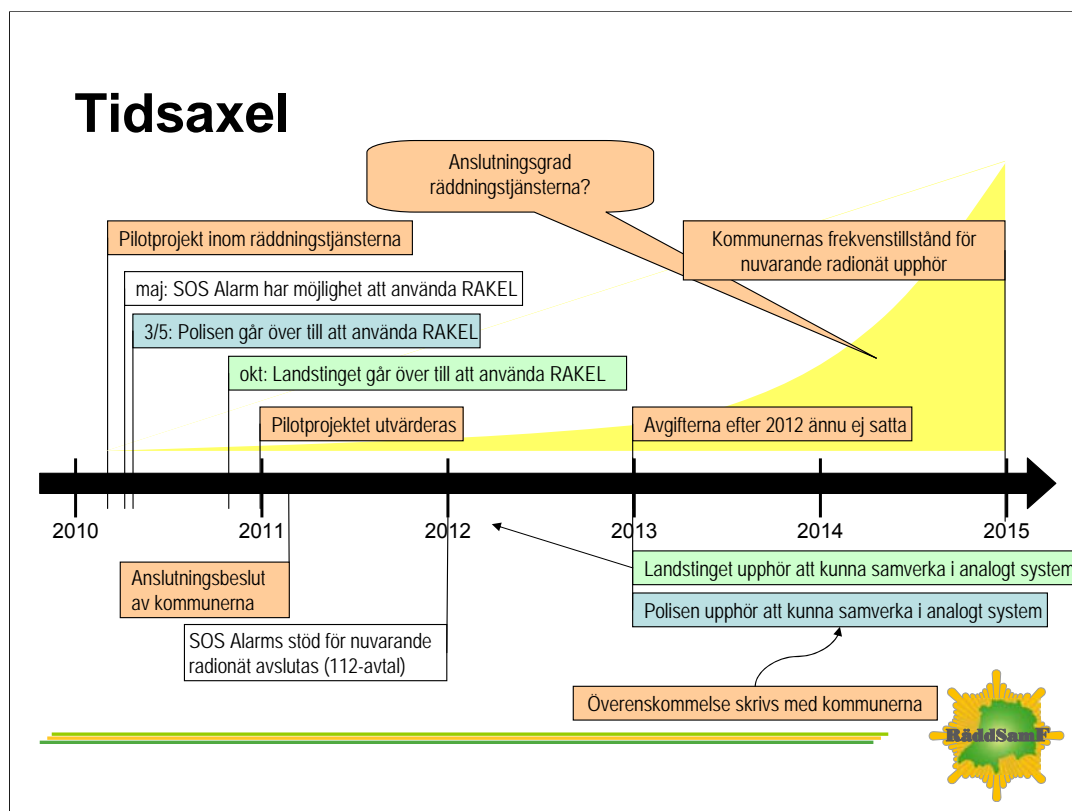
Tidsaxel

Anslutningsgrad räddningstjänsterna?

Pilotprojekt inom räddningstjänsterna

Kommunernas frekvenstillstånd för nuvarande radionät upphör

maj: SOS Alarm har möjlighet att använda RAKEL

3/5: Polisen går över till att använda RAKEL

okt: Landstinget går över till att använda RAKEL

Pilotprojektet utvärderas

Avgifterna efter 2012 ännu ej satta

2010

2011

2012

2013

2014

2015

Landstinget upphör att kunna samverka i analogt system

Anslutningsbeslut av kommunerna

Polisen upphör att kunna samverka i analogt system

SOS Alarms stöd för nuvarande radionät avslutas (112-avtal)

Överenskommelse skrivs med kommunerna

RäddSamF